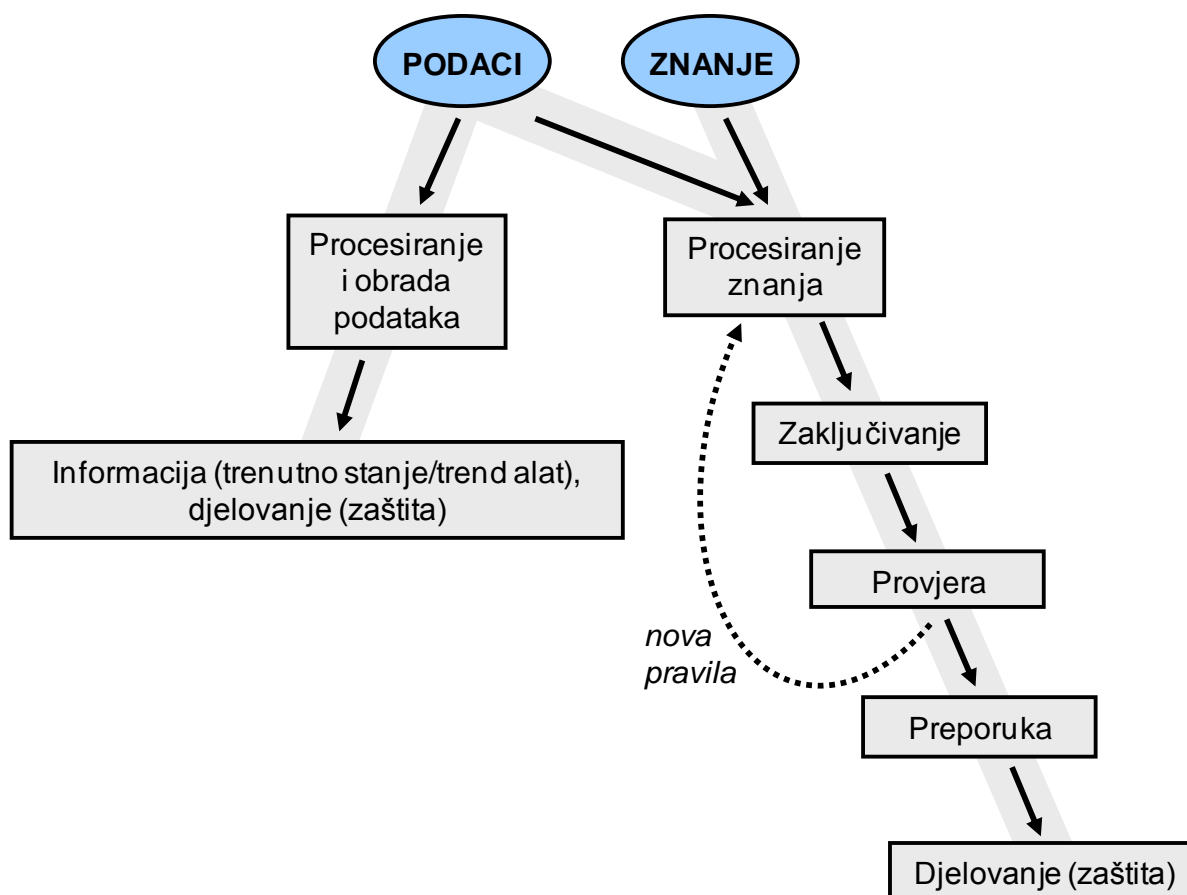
PODACI

ZNANJE

Procesiranje i obrada podataka

Procesiranje znanja

Informacija (trenutno stanje/trend alat), djelovanje (zaštita)

Zaključivanje

Provjera

nova pravila

Preporuka

Djelovanje (zaštita)